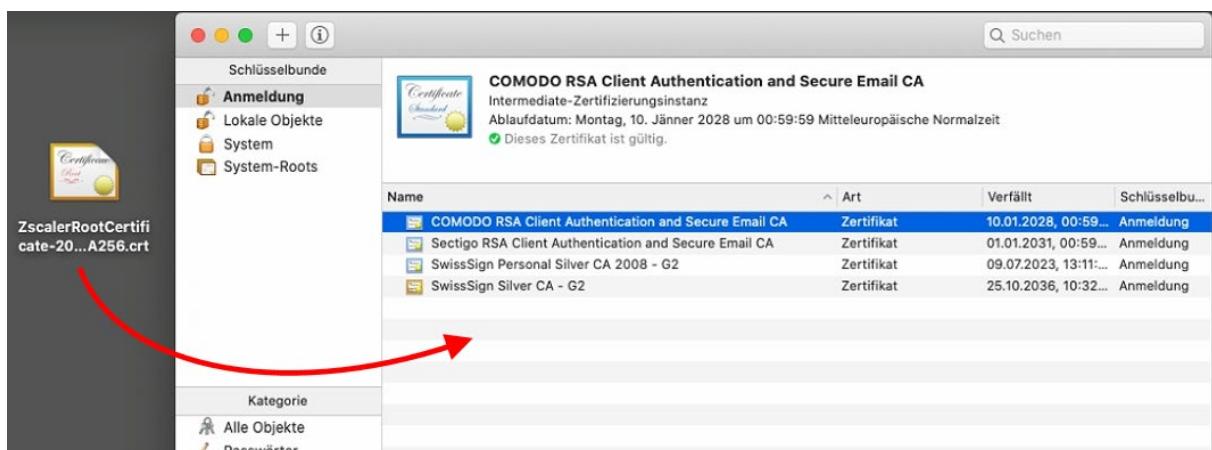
ZscalerRootCertificate-20...A256.crt

Suchen

Schlüsselbunde
Anmeldung
Lokale Objekte
System
System-Roots

COMODO RSA Client Authentication and Secure Email CA
Intermediate-Zertifizierungsinstanz
Ablaufdatum: Montag, 10. Jänner 2028 um 00:59:59 Mitteleuropäische Normalzeit
Dieses Zertifikat ist gültig.

| Name | Art | Verfällt | Schlüsselbu... |
|---|---|---|---|
| COMODO RSA Client Authentication and Secure Email CA | Zertifikat | 10.01.2028, 00:59... | Anmeldung |
| Sectigo RSA Client Authentication and Secure Email CA | Zertifikat | 01.01.2031, 00:59... | Anmeldung |
| SwissSign Personal Silver CA 2008 - G2 | Zertifikat | 09.07.2023, 13:11:... | Anmeldung |
| SwissSign Silver CA - G2 | Zertifikat | 25.10.2036, 10:32... | Anmeldung |

Kategorie
Alle Objekte
Passwörter